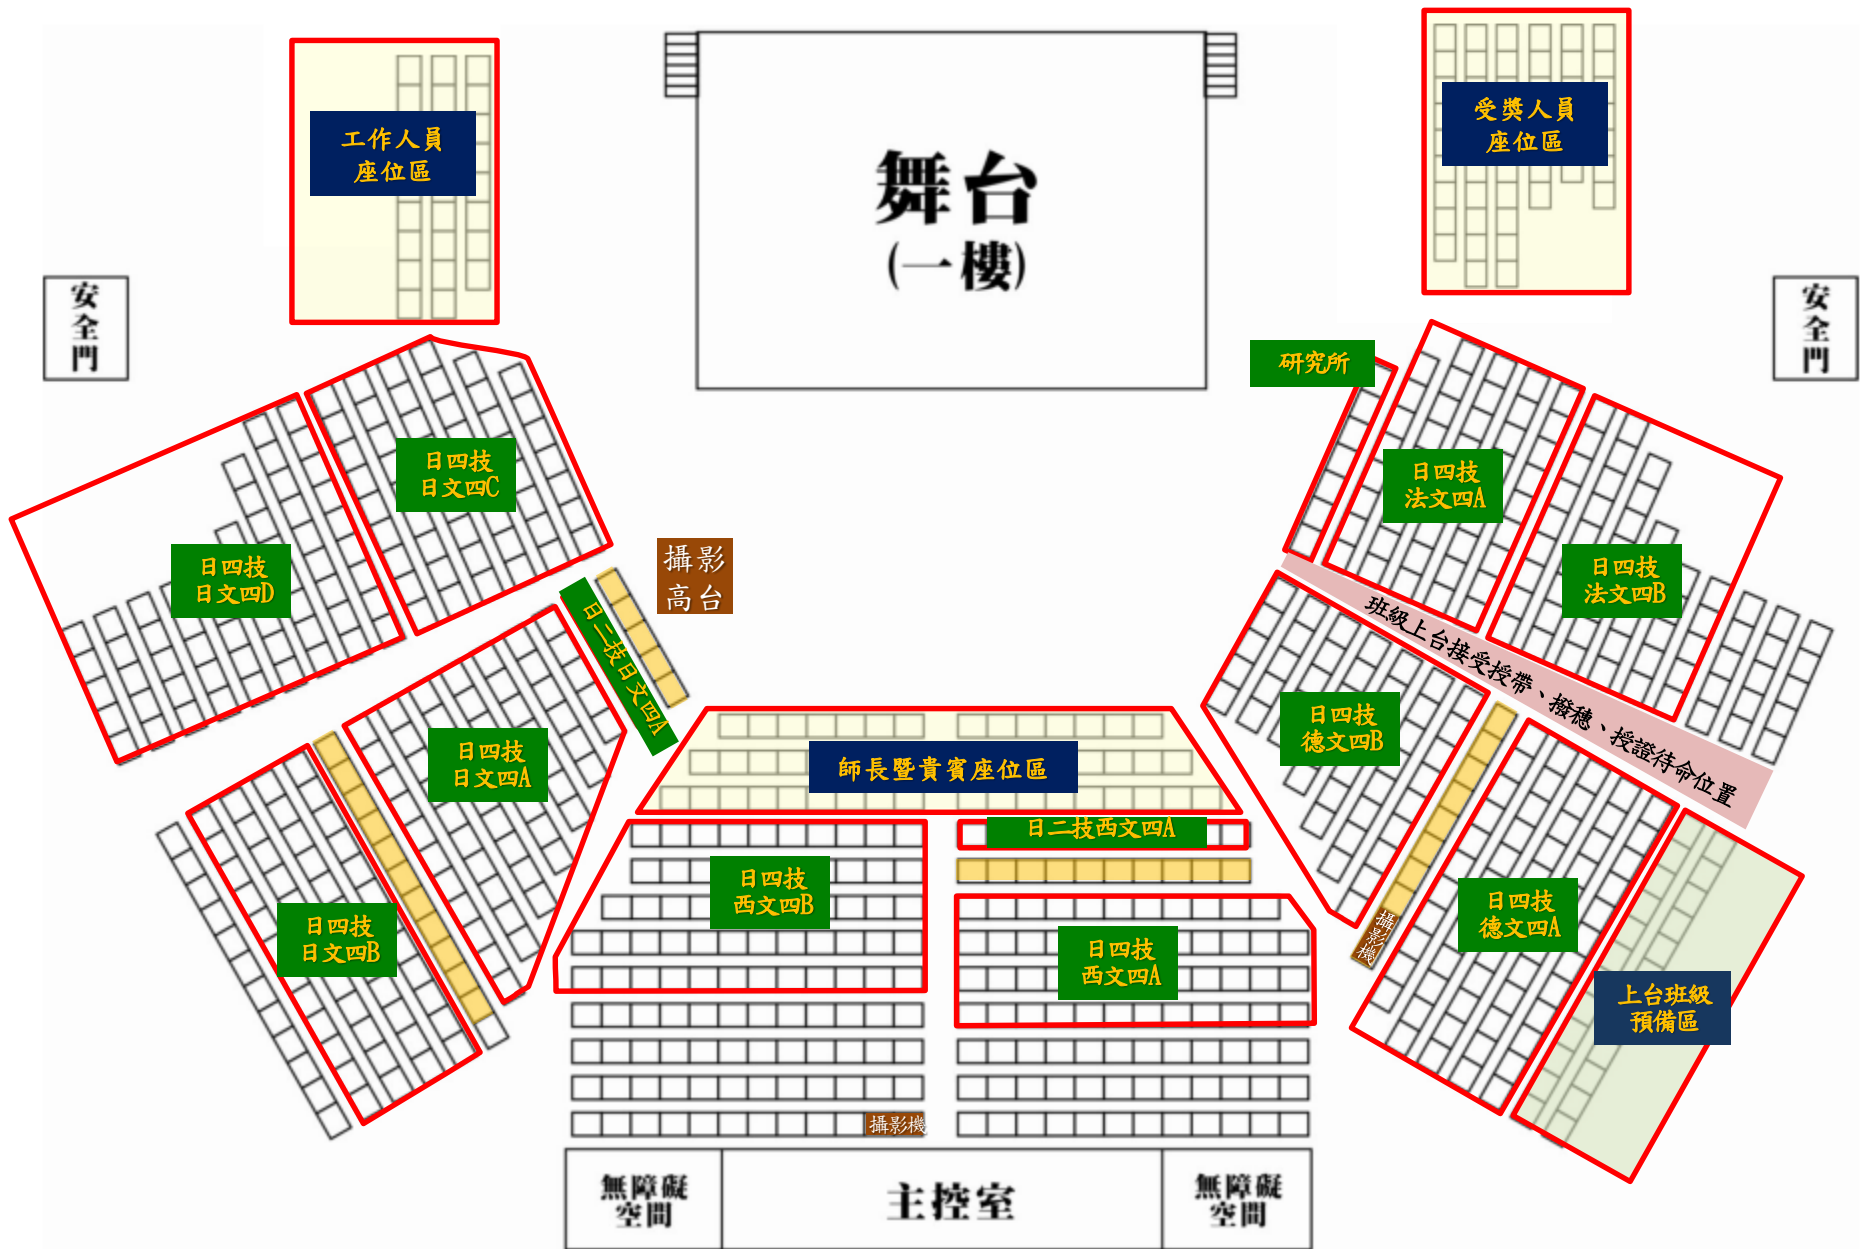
工作人員
座位區

舞台
(一樓)

受獎人員
座位區

安全門

安全門

研究所

日四技
日文四C

日四技
法文四A

日四技
日文四D

攝影
高台

日四技
法文四B

日二技日文四A

班級上台接受授帶、撥穗、授證待命位置

日四技
日文四A

師長暨貴賓座位區

日四技
德文四B

日二技西文四A

日四技
西文四B

日四技
日文四B

日四技
西文四A

攝影機

日四技
德文四A

上台班級
預備區

攝影機

無障礙
空間

主控室

無障礙
空間